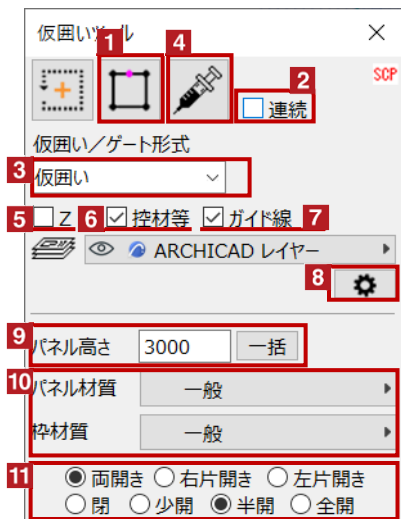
仮囲いツール ×

1 4

SCP

2 連続

仮囲い／ゲート形式

3 仮囲い

5 Z 6 控材等 ガイド線 7

ARCHICAD レイヤー

8

9 パネル高さ 3000 一括

10 パネル材質 一般

枠材質 一般

11 両開き 右片開き 左片開き

閉 少開 半開 全開